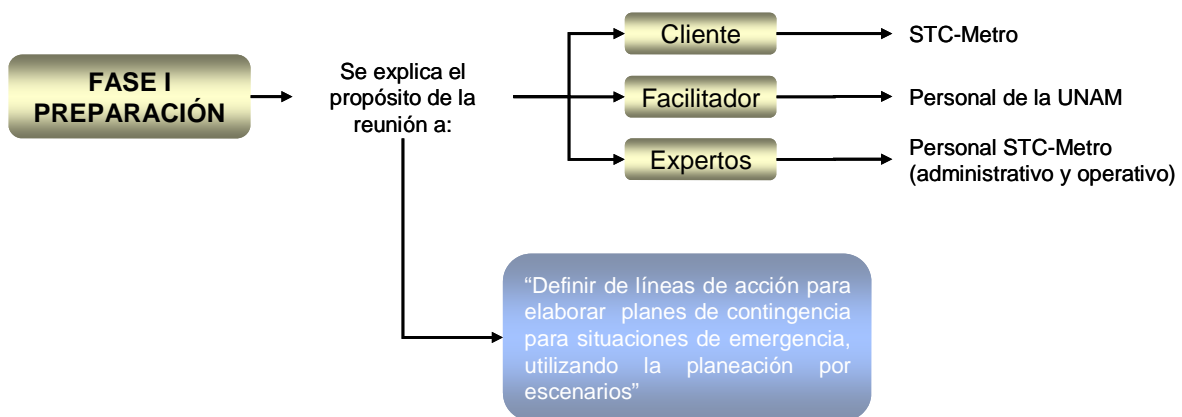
FASE I
PREPARACIÓN

Se explica el propósito de la reunión a:

Cliente

STC-Metro

Facilitador

Personal de la UNAM

Expertos

Personal STC-Metro (administrativo y operativo)

“Definir de líneas de acción para elaborar planes de contingencia para situaciones de emergencia, utilizando la planeación por escenarios”